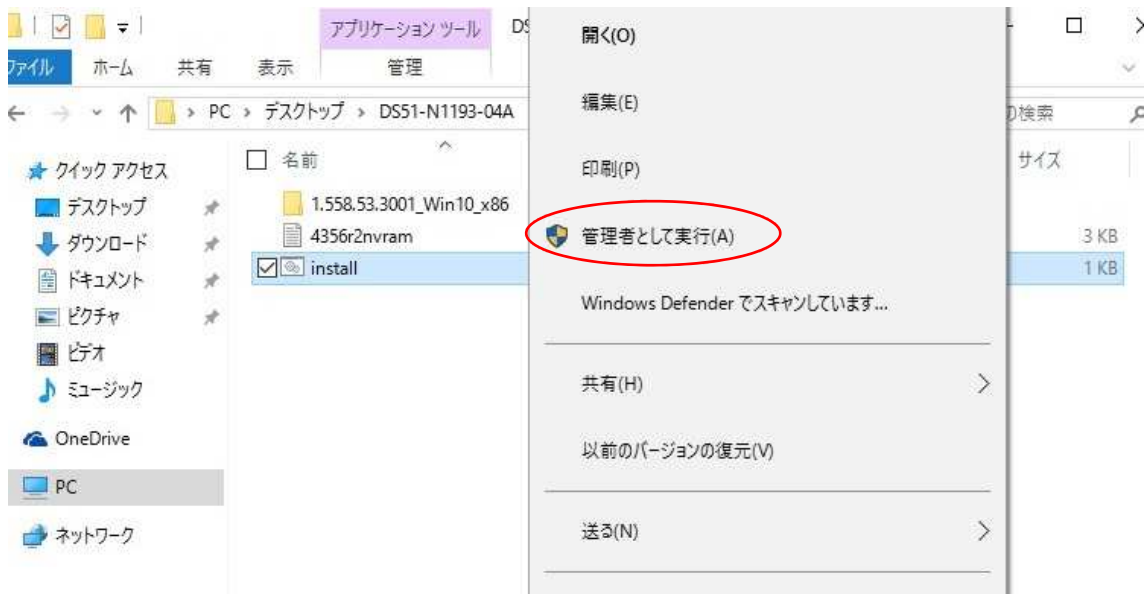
アプリケーション ツール
DS
ファイル
ホーム
共有
表示
管理
PC > デスクトップ > DS51-N1193-04A
の検索
クイック アクセス
デスクトップ
ダウンロード
ドキュメント
ピクチャ
ビデオ
ミュージック
OneDrive
PC
ネットワーク
名前
1.558.53.3001_Win10_x86
4356r2nvram
install
サイズ
3 KB
1 KB
開く(O)
編集(E)
印刷(P)
管理者として実行(A)
Windows Defender でスキャンしています...
共有(H)
以前のバージョンの復元(V)
送る(N)